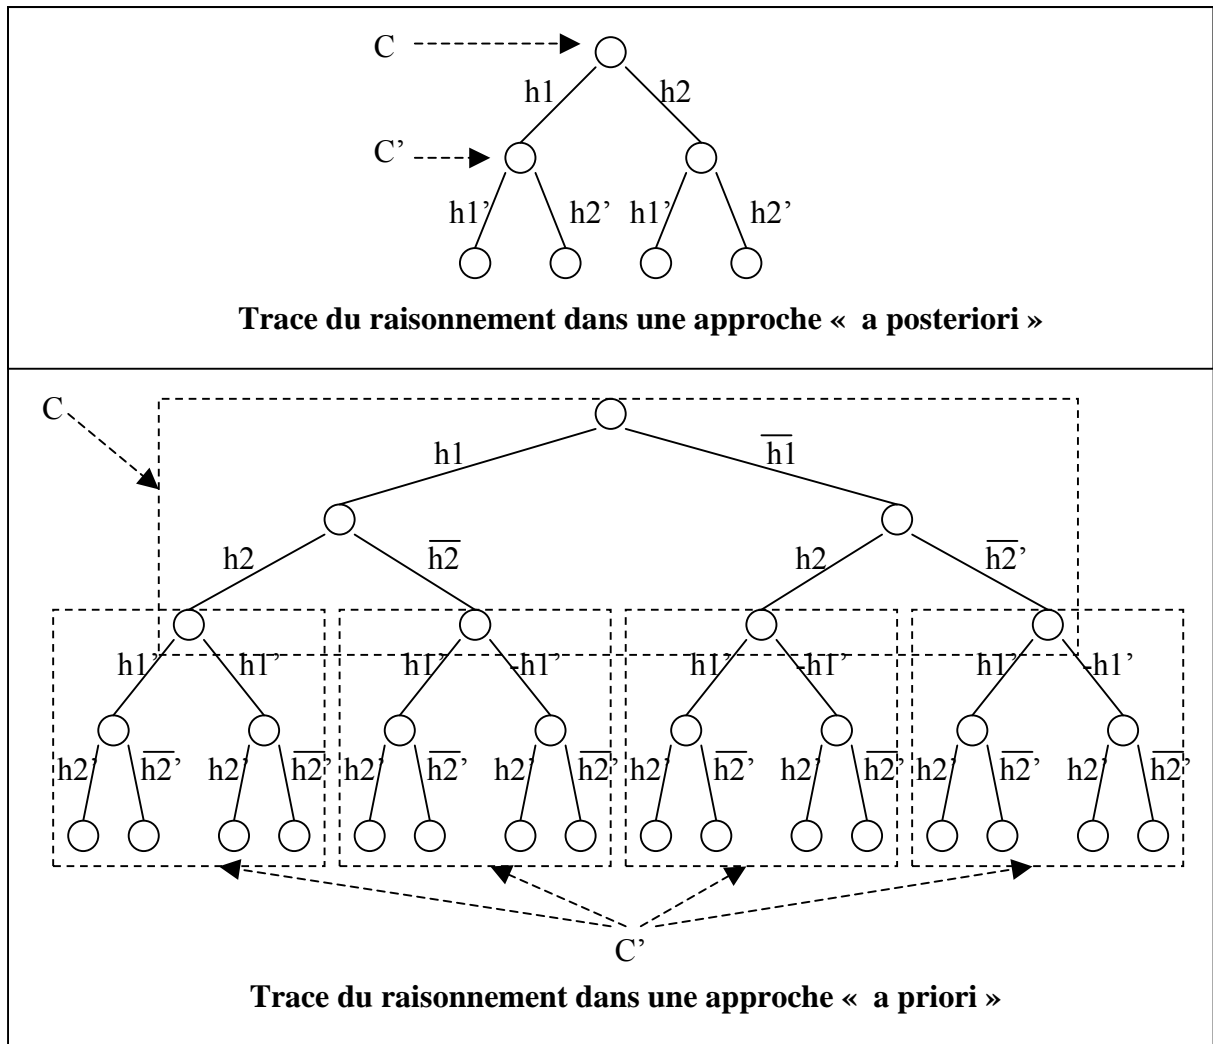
C
h1
h2
C'
h1'
h2'
h1'
h2'

**Trace du raisonnement dans une approche « a posteriori »**

C
h1
$\overline{h1}$
h2
$\overline{h2}$
h2
$\overline{h2}$'
h1'
-h1'
h1'
-h1'
h1'
-h1'
h1'
-h1'
h2'
$\overline{h2}$'
h2'
$\overline{h2}$'
h2'
$\overline{h2}$'
h2'
$\overline{h2}$'
h2'
$\overline{h2}$'
h2'
$\overline{h2}$'
h2'
$\overline{h2}$'
h2'
$\overline{h2}$'
C'

**Trace du raisonnement dans une approche « a priori »**